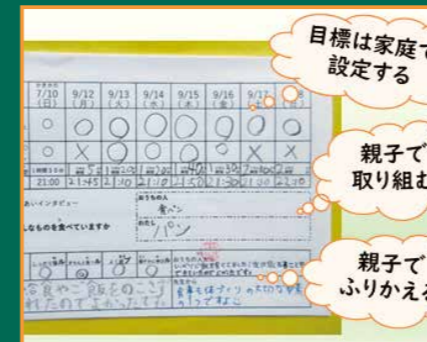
目標は家庭で設定する

親子で取り組む

親子でふりかえる

7/10 (日)
9/12 (月)
9/13 (火)
9/14 (水)
9/15 (木)
9/16 (金)
9/17 (土)
9/18

○ ○ ○ ○ ○ ○ ○ ○

○ × ○ ○ ○ ○ × ×

21:00 21:45 21:10 21:10 21:50 21:30 21:00 22:10

あさごはんインタビュー
どんなものを食べていますか

おうちの人
食パン

パン

○ ◎ ○ ◎

給食やご飯をのこさずにたべれたのでよかったです。

食事も体づくりの大切な事と思って
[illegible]